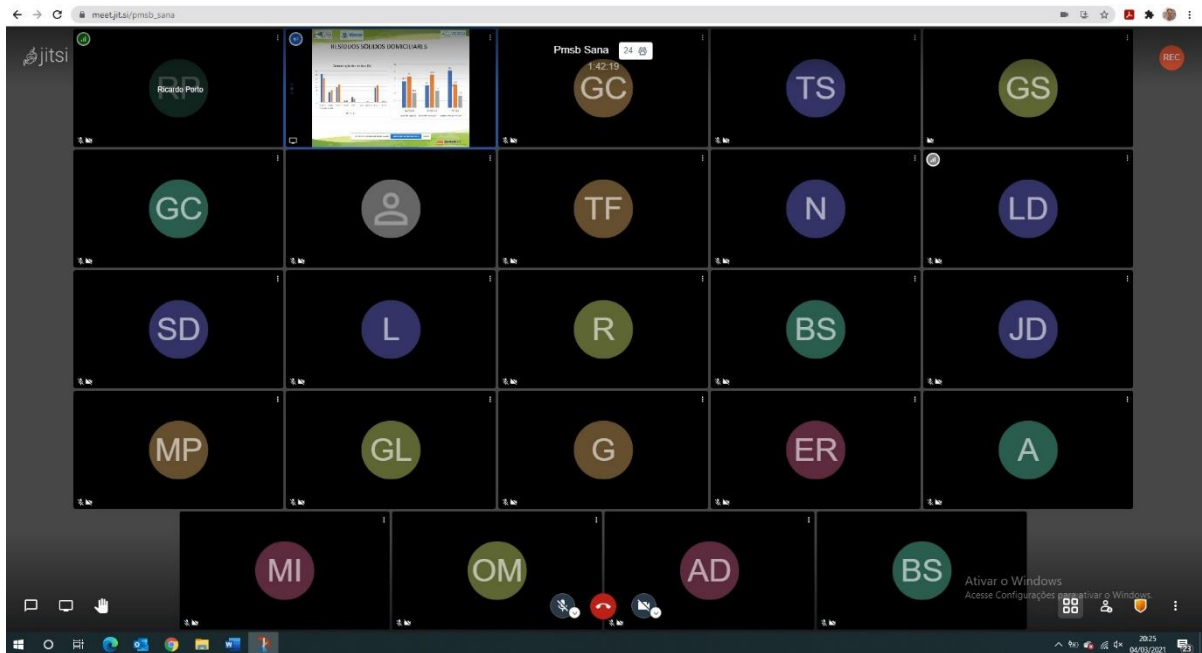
meet.jit.si/pmsb_sana

jitsi

REC

RP
Ricardo Porto

RESÍDUOS SÓLIDOS DOMICILIARES

Pmsb Sana 24
1:42:19

GC

TS

GS

GC

TF

N

LD

SD

L

R

BS

JD

MP

GL

G

ER

A

MI

OM

AD

BS

Ativar o Windows
Acesse Configurações para ativar o Windows.

20:25
04/03/2021